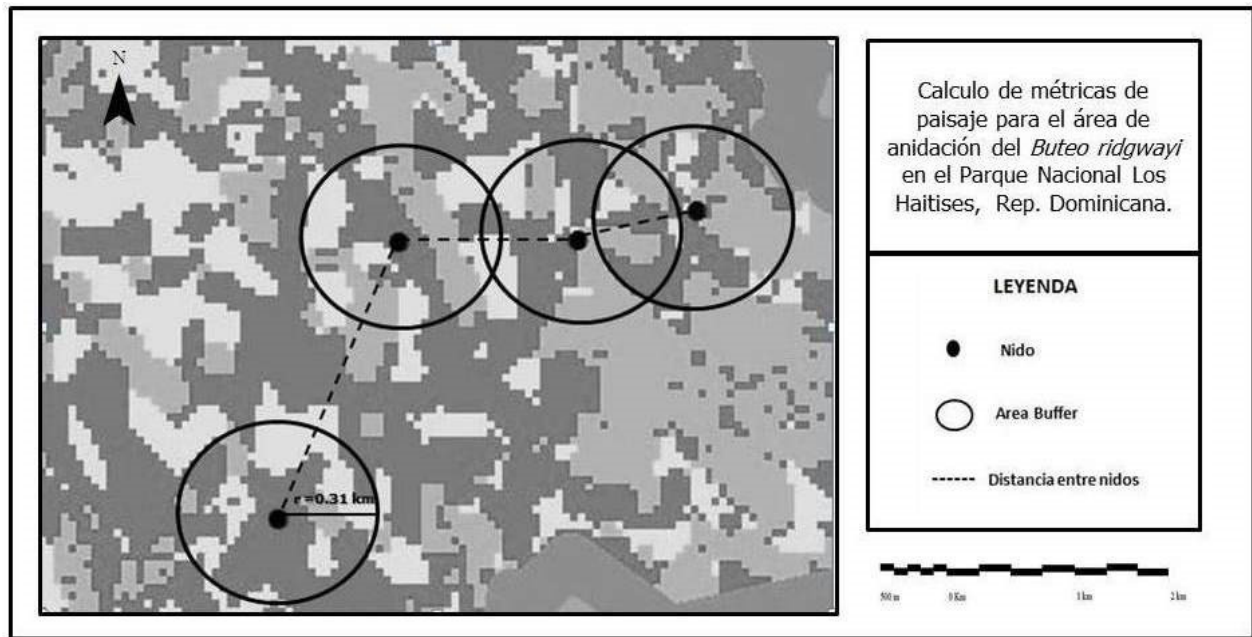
N

r =0.31 km

Calculo de métricas de paisaje para el área de anidación del *Buteo ridgwayi* en el Parque Nacional Los Haitises, Rep. Dominicana.

LEYENDA

Nido

Area Buffer

Distancia entre nidos

500 m 0 Km 1 km 2 km